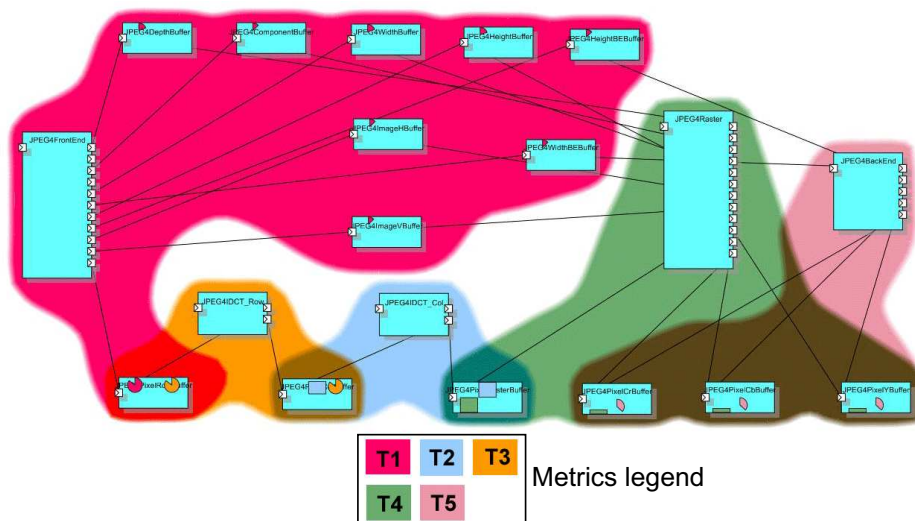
JPEG4DepthBuffer
EG4ComponentBuffer
JPEG4WidthBuffer
JPEG4HeightBuffer
JPEG4HeightBEBuffer
JPEG4FrontEnd
JPEG4ImageHBuffer
JPEG4WidthBEBuffer
JPEG4Raster
JPEG4BackEnd
JPEG4ImageVBuffer
JPEG4IDCT_Row
JPEG4IDCT_Col
JPEG4PixelI4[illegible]uffer
JPEG4F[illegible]ffer
JPEG4Pi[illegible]sterBuffer
JPEG4PixelCrBuffer
JPEG4PixelCbBuffer
JPEG4PixelYBuffer

| T1 | T2 | T3 |
|---|---|---|
| T4 | T5 | |

Metrics legend